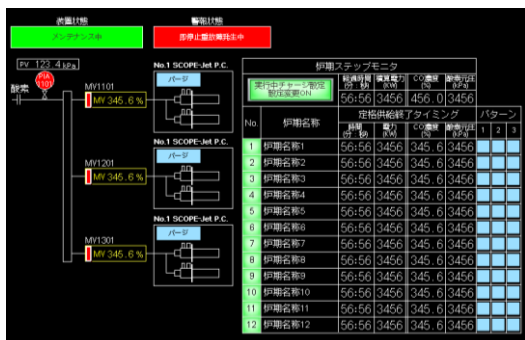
設備状態
メンテナンス中

警報状態
即停止重故障発生中

PV 123.4 kPa
PIA 1101
酸素

MY1101
MY 345.6 %

No.1 SCOPE-Jet P.C.
パージ

MY1201
MY 345.6 %

No.1 SCOPE-Jet P.C.
パージ

MY1301
MY 345.6 %

No.1 SCOPE-Jet P.C.
パージ

炉期ステップモニタ

実行中チャージ数設定
酸流量変更ON

| 経過時間 (分:秒) | 積算電力 (KW) | CO濃度 (%) | 酸素圧圧 (kPa) |
|---|---|---|---|
| 56:56 | 3456 | 456.0 | 3456 |

| No. | 炉期名称 | 時間 (分:秒) | 電力 (KW) | CO濃度 (%) | 酸素圧圧 (kPa) | 1 | 2 | 3 |
|---|---|---|---|---|---|---|---|---|
| | | 定格供給終了タイミング | | | | パターン | | |
| 1 | 炉期名称1 | 56:56 | 3456 | 345.6 | 3456 | | | |
| 2 | 炉期名称2 | 56:56 | 3456 | 345.6 | 3456 | | | |
| 3 | 炉期名称3 | 56:56 | 3456 | 345.6 | 3456 | | | |
| 4 | 炉期名称4 | 56:56 | 3456 | 345.6 | 3456 | | | |
| 5 | 炉期名称5 | 56:56 | 3456 | 345.6 | 3456 | | | |
| 6 | 炉期名称6 | 56:56 | 3456 | 345.6 | 3456 | | | |
| 7 | 炉期名称7 | 56:56 | 3456 | 345.6 | 3456 | | | |
| 8 | 炉期名称8 | 56:56 | 3456 | 345.6 | 3456 | | | |
| 9 | 炉期名称9 | 56:56 | 3456 | 345.6 | 3456 | | | |
| 10 | 炉期名称10 | 56:56 | 3456 | 345.6 | 3456 | | | |
| 11 | 炉期名称11 | 56:56 | 3456 | 345.6 | 3456 | | | |
| 12 | 炉期名称12 | 56:56 | 3456 | 345.6 | 3456 | | | |